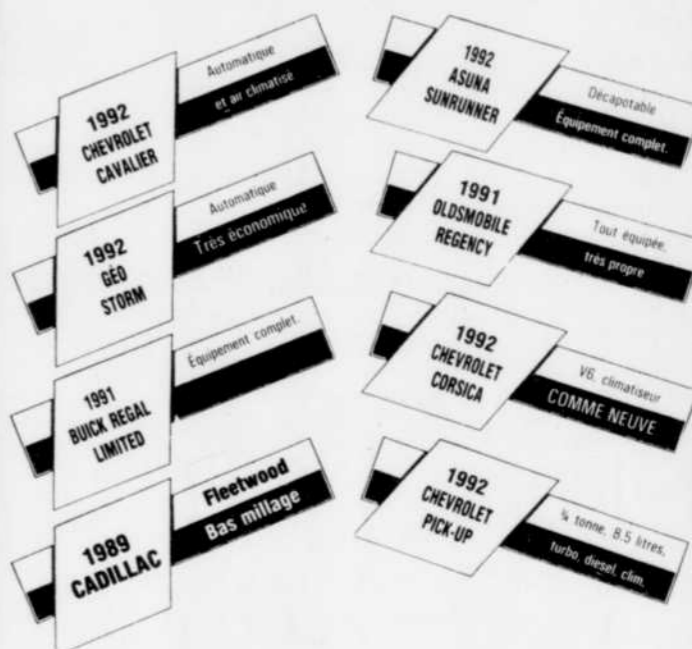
1992
CHEVROLET
CAVALIER

Automatique
et air climatisé

1992
GÉO
STORM

Automatique
Très économique

1991
BUICK REGAL
LIMITED

Équipement complet.

1989
CADILLAC

Fleetwood
Bas millage

1992
ASUNA
SUNRUNNER

Décapotable
Équipement complet.

1991
OLDSMOBILE
REGENCY

Tout équipée,
très propre

1992
CHEVROLET
CORSICA

V6, climatiseur
COMME NEUVE

1992
CHEVROLET
PICK-UP

¾ tonne, 6.5 litres,
turbo, diesel, clim.